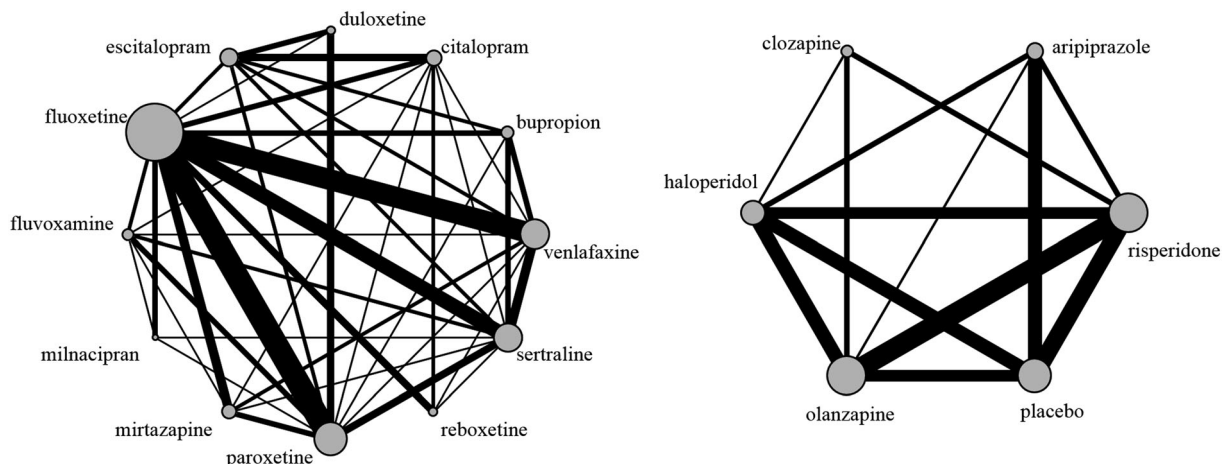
duloxetine
escitalopram
citalopram
fluoxetine
bupropion
fluvoxamine
venlafaxine
milnacipran
sertraline
mirtazapine
reboxetine
paroxetine

clozapine
aripiprazole
haloperidol
risperidone
olanzapine
placebo